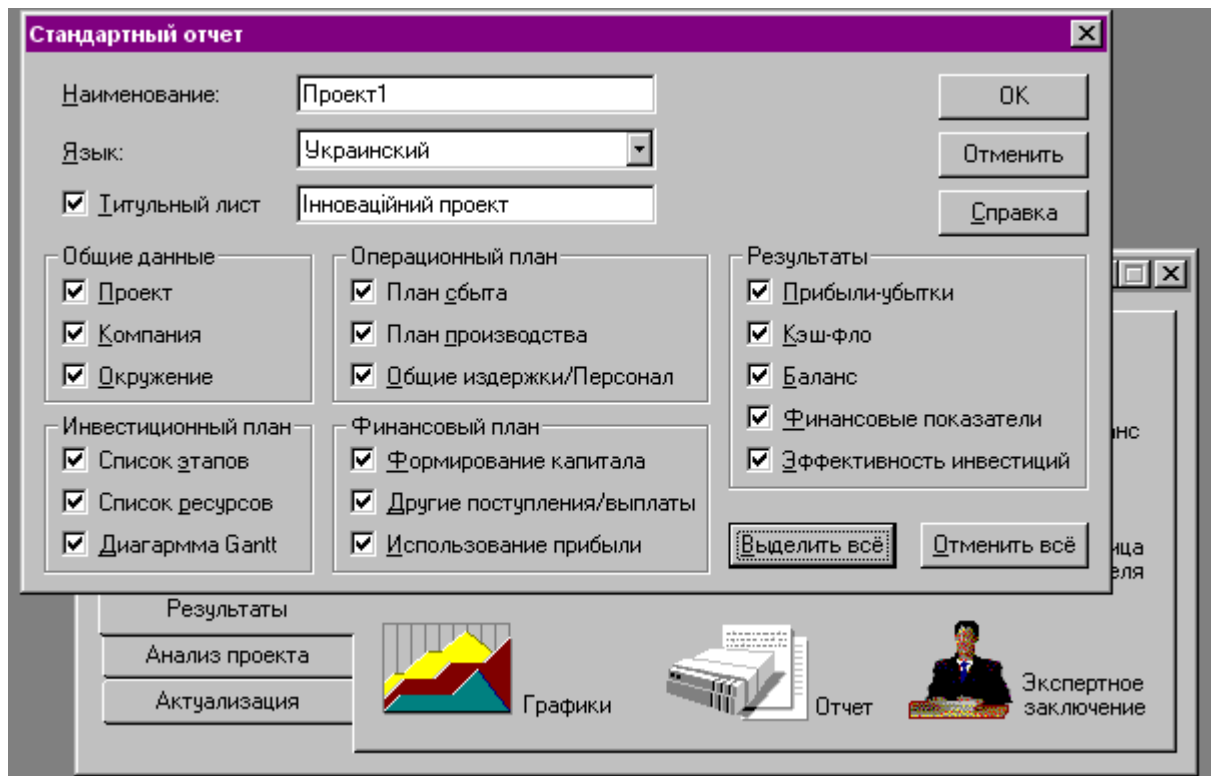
Стандартный отчет

Наименование: Проект1

Язык: Украинский

☑ Титульный лист Інноваційний проект

OK

Отменить

Справка

Общие данные
☑ Проект
☑ Компания
☑ Окружение

Операционный план
☑ План сбыта
☑ План производства
☑ Общие издержки/Персонал

Результаты
☑ Прибыли-убытки
☑ Кэш-фло
☑ Баланс
☑ Финансовые показатели
☑ Эффективность инвестиций

Инвестиционный план
☑ Список этапов
☑ Список ресурсов
☑ Диаграмма Gantt

Финансовый план
☑ Формирование капитала
☑ Другие поступления/выплаты
☑ Использование прибыли

Выделить всё

Отменить всё

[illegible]нс

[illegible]ица
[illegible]еля

Результаты

Анализ проекта

Актуализация

Графики

Отчет

Экспертное заключение